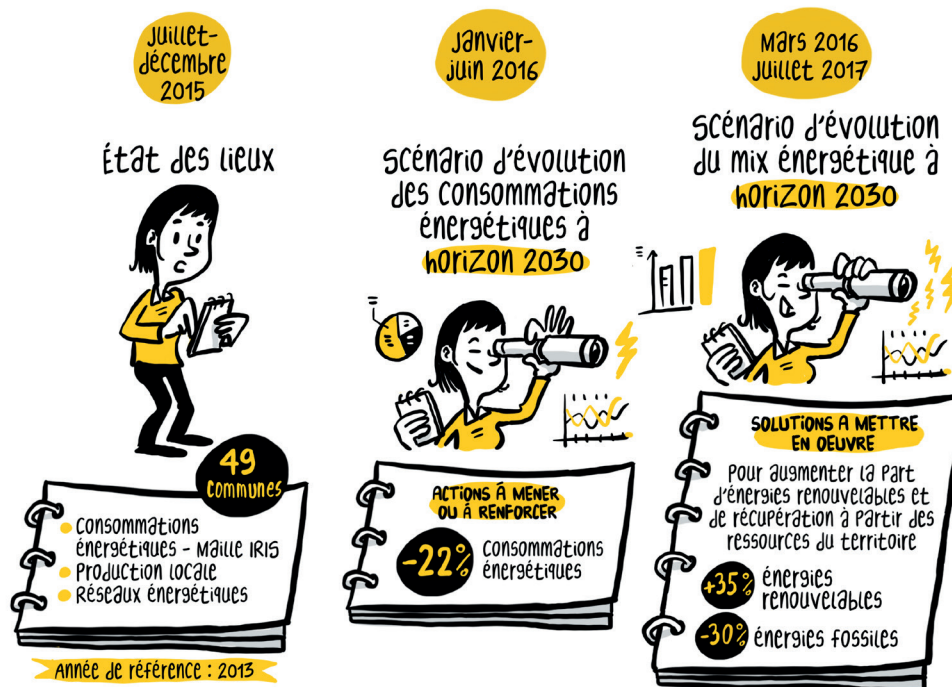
Juillet-décembre 2015

État des lieux

49 communes

Consommations énergétiques - Maille IRIS
Production locale
Réseaux énergétiques

Année de référence : 2013

Janvier-juin 2016

Scénario d'évolution des consommations énergétiques à horizon 2030

ACTIONS À MENER OU À RENFORCER

-22% consommations énergétiques

Mars 2016 Juillet 2017

Scénario d'évolution du mix énergétique à horizon 2030

SOLUTIONS A METTRE EN OEUVRE

Pour augmenter la part d'énergies renouvelables et de récupération à partir des ressources du territoire

+35% énergies renouvelables

-30% énergies fossiles